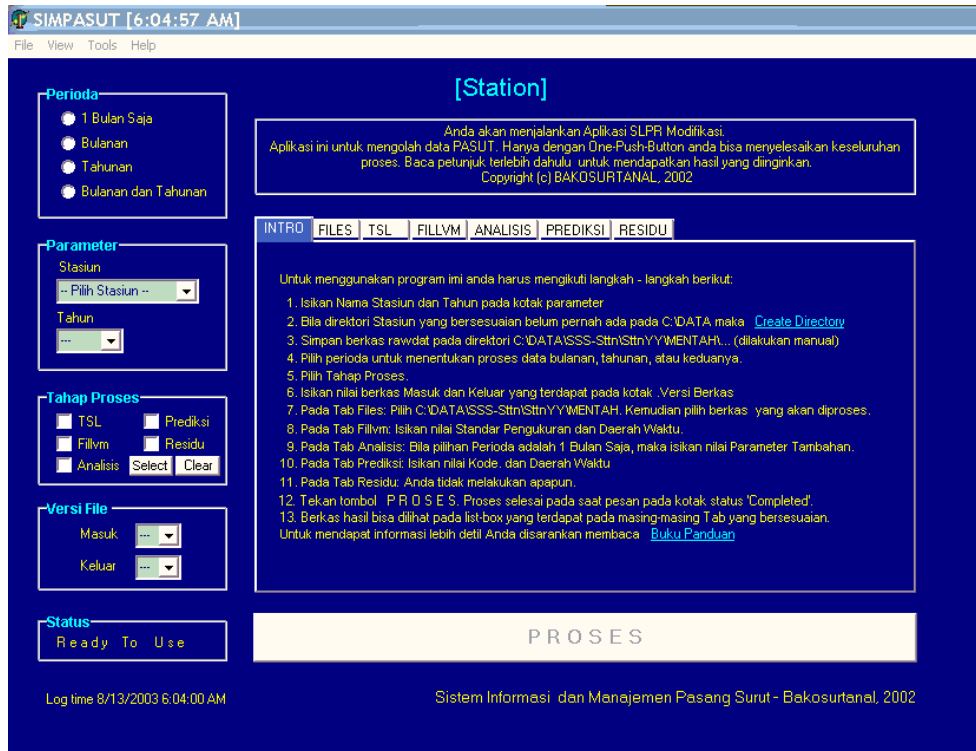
SIMPASUT [6:04:57 AM]

File View Tools Help

Perioda
1 Bulan Saja
Bulanan
Tahunan
Bulanan dan Tahunan

Parameter
Stasiun
-- Pilih Stasiun --
Tahun
---

Tahap Proses
TSL
Prediksi
Fillvm
Residu
Analisis
Select
Clear

Versi File
Masuk ---
Keluar ---

Status
Ready To Use

Log time 8/13/2003 6:04:00 AM

[Station]

Anda akan menjalankan Aplikasi SLPR Modifikasi.
Aplikasi ini untuk mengolah data PASUT. Hanya dengan One-Push-Button anda bisa menyelesaikan keseluruhan proses. Baca petunjuk terlebih dahulu untuk mendapatkan hasil yang diinginkan.
Copyright (c) BAKOSURTANAL, 2002

INTRO | FILES | TSL | FILLVM | ANALISIS | PREDIKSI | RESIDU

Untuk menggunakan program imi anda harus mengikuti langkah - langkah berikut:
1. Isikan Nama Stasiun dan Tahun pada kotak parameter
2. Bila direktori Stasiun yang bersesuaian belum pernah ada pada C:\DATA maka Create Directory
3. Simpan berkas rawdat pada direktori C:\DATA\SSS-Sttn\SttnYY\MENTAH\... (dilakukan manual)
4. Pilih perioda untuk menentukan proses data bulanan, tahunan, atau keduanya.
5. Pilih Tahap Proses.
6. Isikan nilai berkas Masuk dan Keluar yang terdapat pada kotak .Versi Berkas
7. Pada Tab Files: Pilih C:\DATA\SSS-Sttn\SttnYY\MENTAH. Kemudian pilih berkas yang akan diproses.
8. Pada Tab Fillvm: Isikan nilai Standar Pengukuran dan Daerah Waktu.
9. Pada Tab Analisis: Bila pilihan Perioda adalah 1 Bulan Saja, maka isikan nilai Parameter Tambahan.
10. Pada Tab Prediksi: Isikan nilai Kode. dan Daerah Waktu
11. Pada Tab Residu: Anda tidak melakukan apapun.
12. Tekan tombol P R O S E S. Proses selesai pada saat pesan pada kotak status 'Completed'.
13. Berkas hasil bisa dilihat pada list-box yang terdapat pada masing-masing Tab yang bersesuaian.
Untuk mendapat informasi lebih detil Anda disarankan membaca Buku Panduan

PROSES

Sistem Informasi dan Manajemen Pasang Surut - Bakosurtanal, 2002